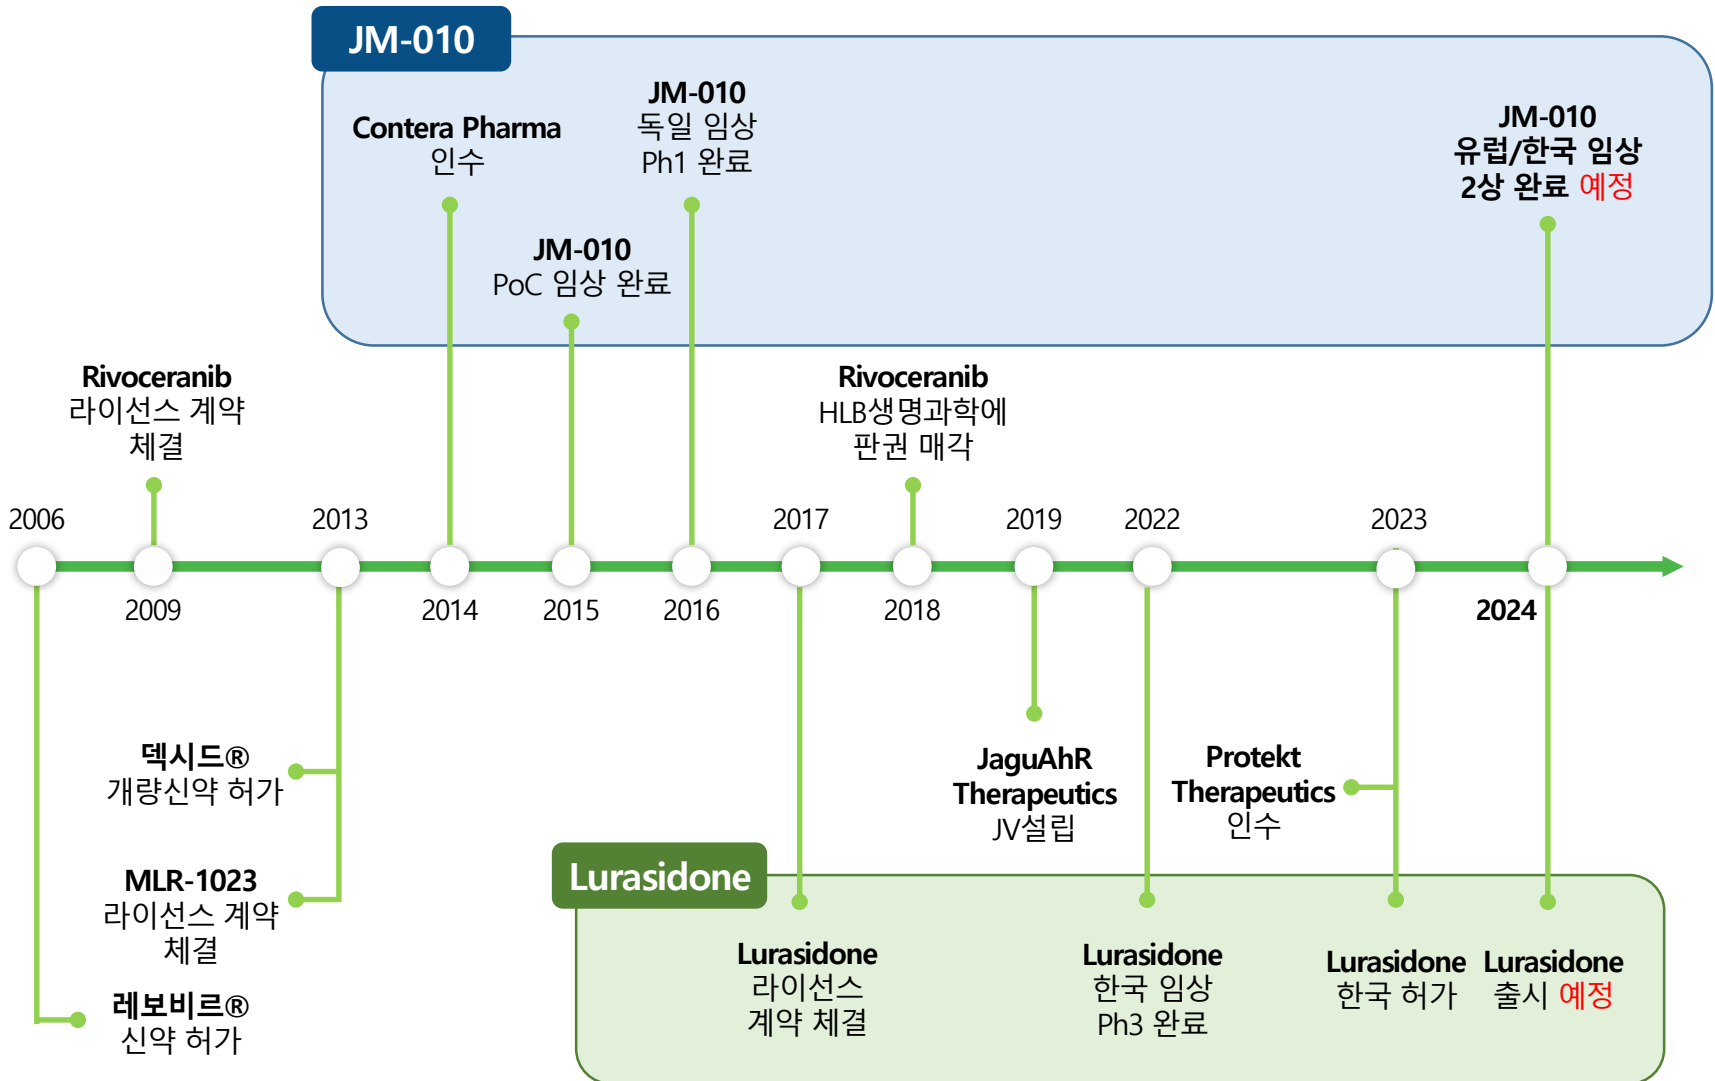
JM-010

Contera Pharma
인수

JM-010
독일 임상
Ph1 완료

JM-010
PoC 임상 완료

JM-010
유럽/한국 임상
2상 완료 예정

Rivoceranib
라이선스 계약
체결

Rivoceranib
HLB생명과학에
판권 매각

2006
2009
2013
2014
2015
2016
2017
2018
2019
2022
2023
2024

덱시드®
개량신약 허가

MLR-1023
라이선스 계약
체결

레보비르®
신약 허가

JaguAhR
Therapeutics
JV설립

Protekt
Therapeutics
인수

Lurasidone

Lurasidone
라이선스
계약 체결

Lurasidone
한국 임상
Ph3 완료

Lurasidone
한국 허가

Lurasidone
출시 예정